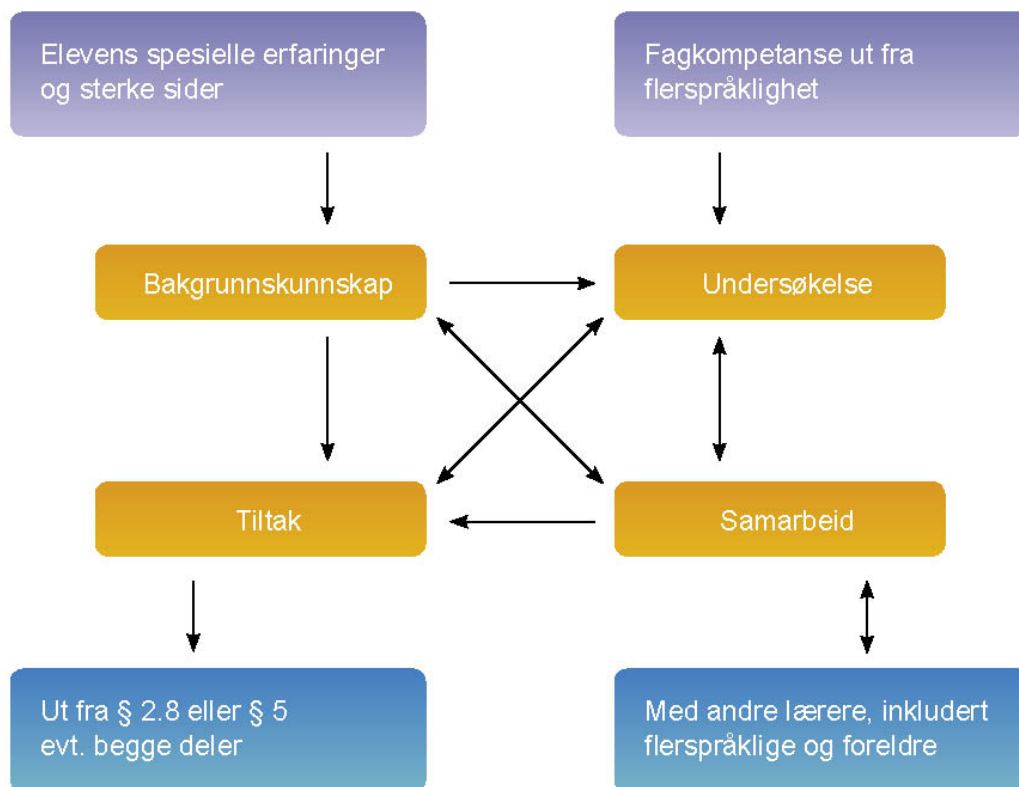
Elevens spesielle erfaringer og sterke sider

Fagkompetanse ut fra flerspråklighet

Bakgrunnskunnskap

Undersøkelse

Tiltak

Samarbeid

Ut fra § 2.8 eller § 5 evt. begge deler

Med andre lærere, inkludert flerspråklige og foreldre